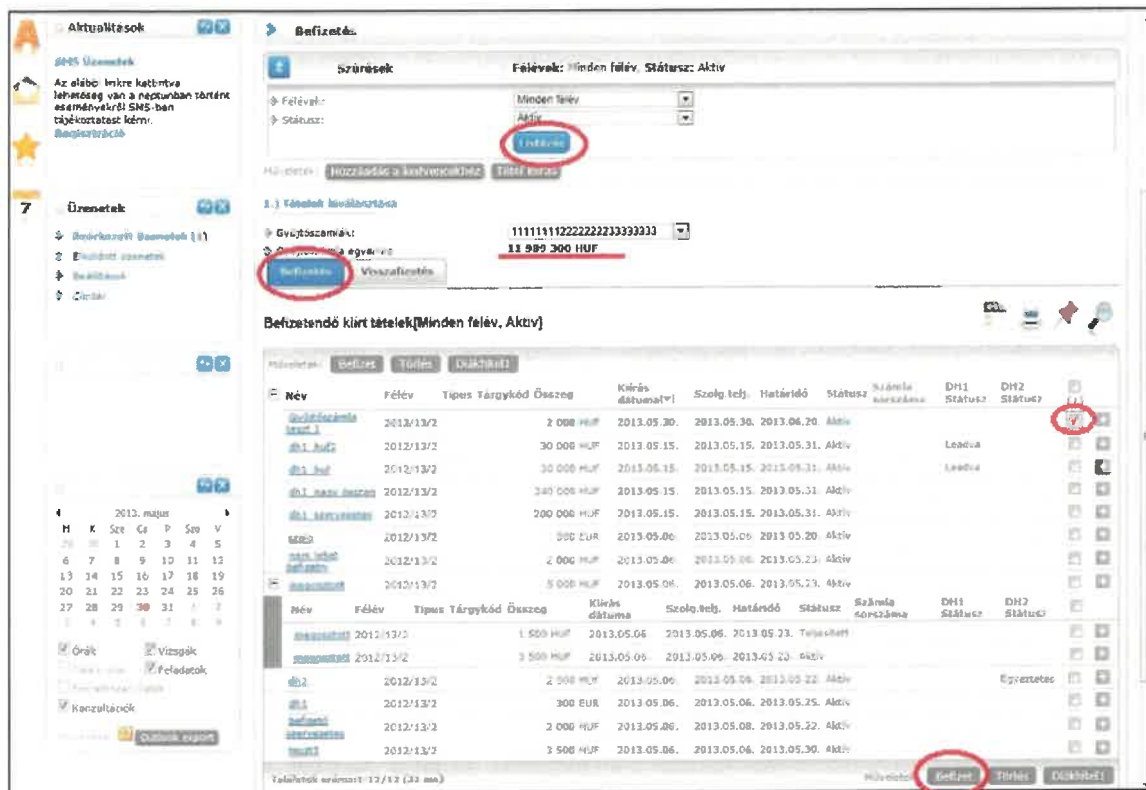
Aktualitások

SMS Üzenetek

Az alábbi linkre kattintva lehetőség van a neptunban történt eseményekről SMS-ben tájékoztatást kérni. Regisztráció

7

Üzenetek

Beérkezett üzenetek (1)
Elküldött üzenetek
Beállítások
Címlista

2013. május

| H | K | Sze | Cs | P | Szo | V |
|---|---|---|---|---|---|---|
| 29 | 30 | 1 | 2 | 3 | 4 | 5 |
| 6 | 7 | 8 | 9 | 10 | 11 | 12 |
| 13 | 14 | 15 | 16 | 17 | 18 | 19 |
| 20 | 21 | 22 | 23 | 24 | 25 | 26 |
| 27 | 28 | 29 | 30 | 31 | 1 | 2 |
| 3 | 4 | 5 | 6 | 7 | 8 | 9 |

Órák
Vizsgák
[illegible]
Feladatok
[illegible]
Konzultációk
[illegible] Outlook export

Befizetés

Szűrések Félévek: Minden félév, Státusz: Aktív

Félévek: Minden félév
Státusz: Aktív
Listázás

Műveletek: Hozzáadás a kedvencekhez Tábla kurzus

1.) Tételek kiválasztása

Gyűjtőszámla: 111111112222222233333333
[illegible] egyenleg: 11 989 300 HUF

Befizetés Visszafizetés

Befizetendő kiírt tételek(Minden félév, Aktív)

Műveletek: Befizet Törlés Diákhitel

| Név | Félév | Típus | Tárgykód | Összeg | Kiírás dátuma | Szolg.telj. | Határidő | Státusz | Számla sorszáma | DH1 Státusz | DH2 Státusz |
|---|---|---|---|---|---|---|---|---|---|---|---|
| Gyűjtőszámla teszt 1 | 2012/13/2 | | | 2 000 HUF | 2013.05.30. | 2013.05.30. | 2013.06.20. | Aktív | | | |
| dh1_huf2 | 2012/13/2 | | | 30 000 HUF | 2013.05.15. | 2013.05.15. | 2013.05.31. | Aktív | | Leadva | |
| dh1_huf | 2012/13/2 | | | 30 000 HUF | 2013.05.15. | 2013.05.15. | 2013.05.31. | Aktív | | Leadva | |
| dh1_nagy összeg | 2012/13/2 | | | 340 000 HUF | 2013.05.15. | 2013.05.15. | 2013.05.31. | Aktív | | | |
| dh1_szervezési | 2012/13/2 | | | 200 000 HUF | 2013.05.15. | 2013.05.15. | 2013.05.31. | Aktív | | | |
| szeja | 2012/13/2 | | | 300 EUR | 2013.05.06. | 2013.05.06. | 2013.05.20. | Aktív | | | |
| nem lehet befizetni | 2012/13/2 | | | 2 000 HUF | 2013.05.06. | 2013.05.06. | 2013.05.23. | Aktív | | | |
| megosztott | 2012/13/2 | | | 5 000 HUF | 2013.05.06. | 2013.05.06. | 2013.05.23. | Aktív | | | |

| Név | Félév | Típus | Tárgykód | Összeg | Kiírás dátuma | Szolg.telj. | Határidő | Státusz | Számla sorszáma | DH1 Státusz | DH2 Státusz |
|---|---|---|---|---|---|---|---|---|---|---|---|
| megosztott | 2012/13/2 | | | 1 500 HUF | 2013.05.06. | 2013.05.06. | 2013.05.23. | Teljesített | | | |
| megosztott | 2012/13/2 | | | 3 500 HUF | 2013.05.06. | 2013.05.06. | 2013.05.23. | Aktív | | | |

| Név | Félév | Típus | Tárgykód | Összeg | Kiírás dátuma | Szolg.telj. | Határidő | Státusz | Számla sorszáma | DH1 Státusz | DH2 Státusz |
|---|---|---|---|---|---|---|---|---|---|---|---|
| dh2 | 2012/13/2 | | | 2 500 HUF | 2013.05.06. | 2013.05.06. | 2013.05.22. | Aktív | | | Egyeztetés |
| dh1 | 2012/13/2 | | | 300 EUR | 2013.05.06. | 2013.05.06. | 2013.05.25. | Aktív | | | |
| befizetni szervezési | 2012/13/2 | | | 2 000 HUF | 2013.05.06. | 2013.05.08. | 2013.05.22. | Aktív | | | |
| teszt3 | 2012/13/2 | | | 3 500 HUF | 2013.05.06. | 2013.05.06. | 2013.05.30. | Aktív | | | |

Találatok száma: 12/12 (33 ms)

Műveletek: Befizet Törlés Diákhitel